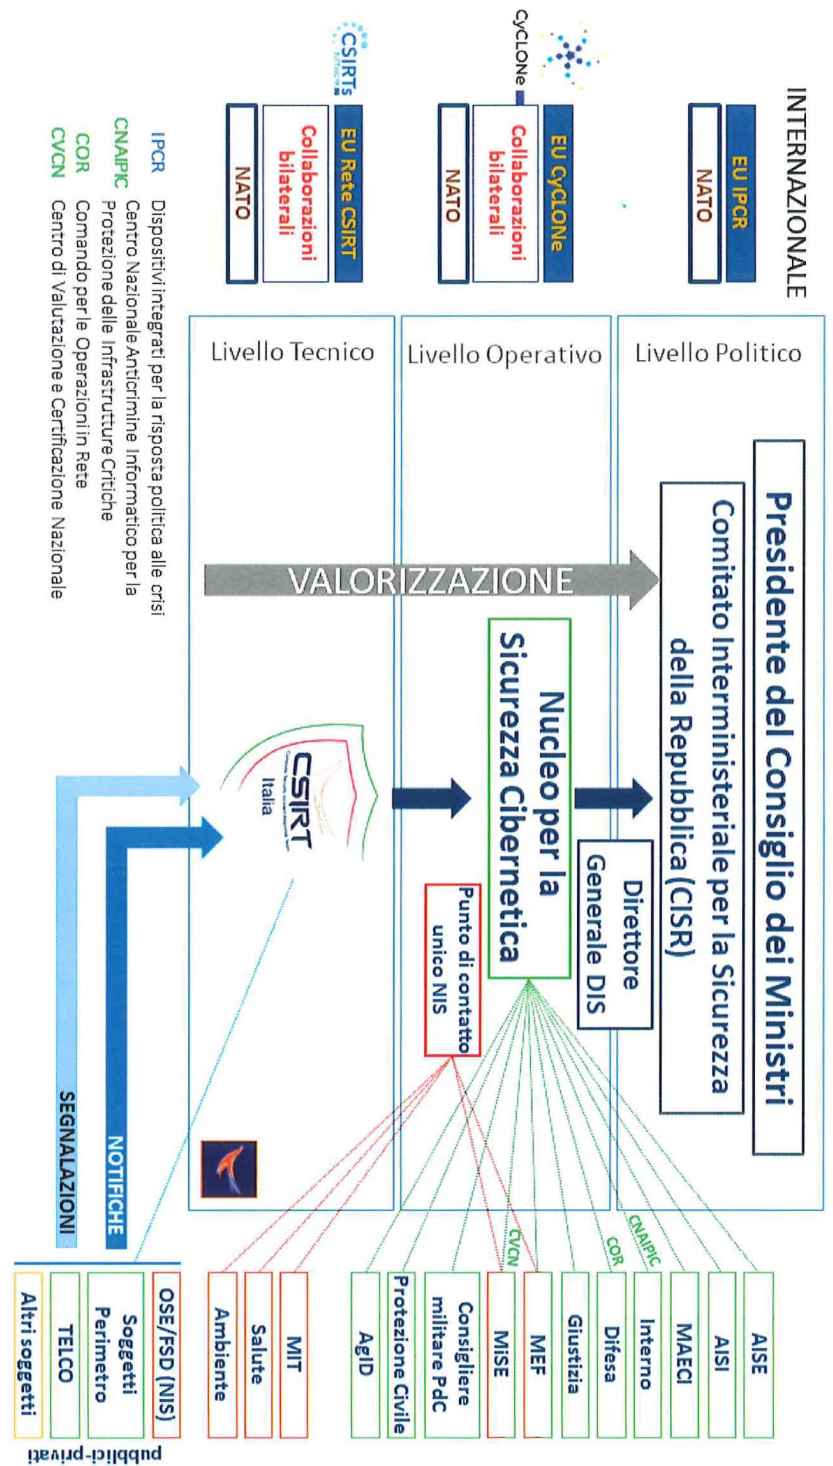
INTERNAZIONALE

EU IPCR
NATO

EU CyCLONe
Collaborazioni bilaterali
NATO
CyCLONe

EU Rete CSIRT
Collaborazioni bilaterali
NATO
CSIRTs

Livello Politico
Livello Operativo
Livello Tecnico

Presidente del Consiglio dei Ministri

Comitato Interministeriale per la Sicurezza della Repubblica (CISR)

Direttore Generale DIS

Nucleo per la Sicurezza Cibernetica

Punto di contatto unico NIS

VALORIZZAZIONE

CSIRT Italia

NOTIFICHE

SEGNALAZIONI

AISE
AISI
MAECI
CNAIPIC
Interno
COR
Difesa
Giustizia
MEF
CVCN
MISE
Consigliere militare PdC
Protezione Civile
AgID

MIT
Salute
Ambiente

OSE/FSD (NIS)
Soggetti Perimetro
TELCO
Altri soggetti
pubblici-privati

IPCR Dispositivi integrati per la risposta politica alle crisi
CNAIPIC Centro Nazionale Anticrimine Informatico per la Protezione delle Infrastrutture Critiche
COR Comando per le Operazioni in Rete
CVCN Centro di Valutazione e Certificazione Nazionale